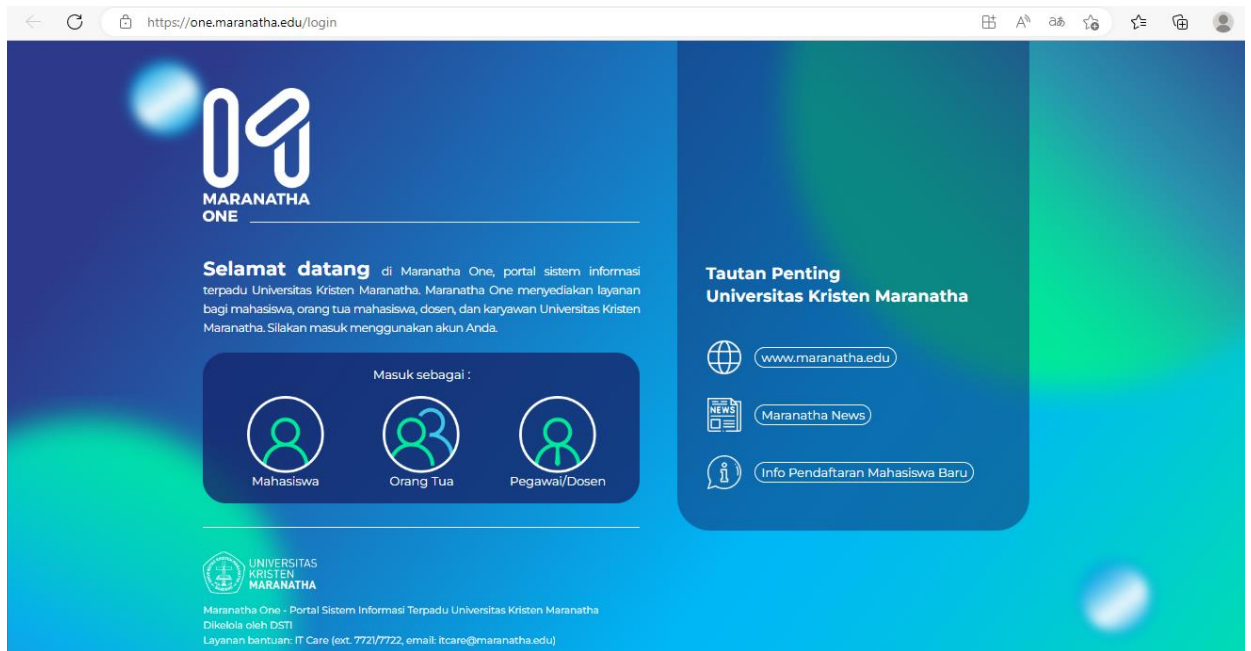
https://one.maranatha.edu/login

MARANATHA
ONE

Selamat datang di Maranatha One, portal sistem informasi terpadu Universitas Kristen Maranatha. Maranatha One menyediakan layanan bagi mahasiswa, orang tua mahasiswa, dosen, dan karyawan Universitas Kristen Maranatha. Silakan masuk menggunakan akun Anda.

Masuk sebagai :

Mahasiswa

Orang Tua

Pegawai/Dosen

UNIVERSITAS
KRISTEN
MARANATHA

Maranatha One - Portal Sistem Informasi Terpadu Universitas Kristen Maranatha
Dikelola oleh DSTI
Layanan bantuan: IT Care (ext. 7721/7722, email: itcare@maranatha.edu)

Tautan Penting
Universitas Kristen Maranatha

www.maranatha.edu

NEWS

Maranatha News

Info Pendaftaran Mahasiswa Baru